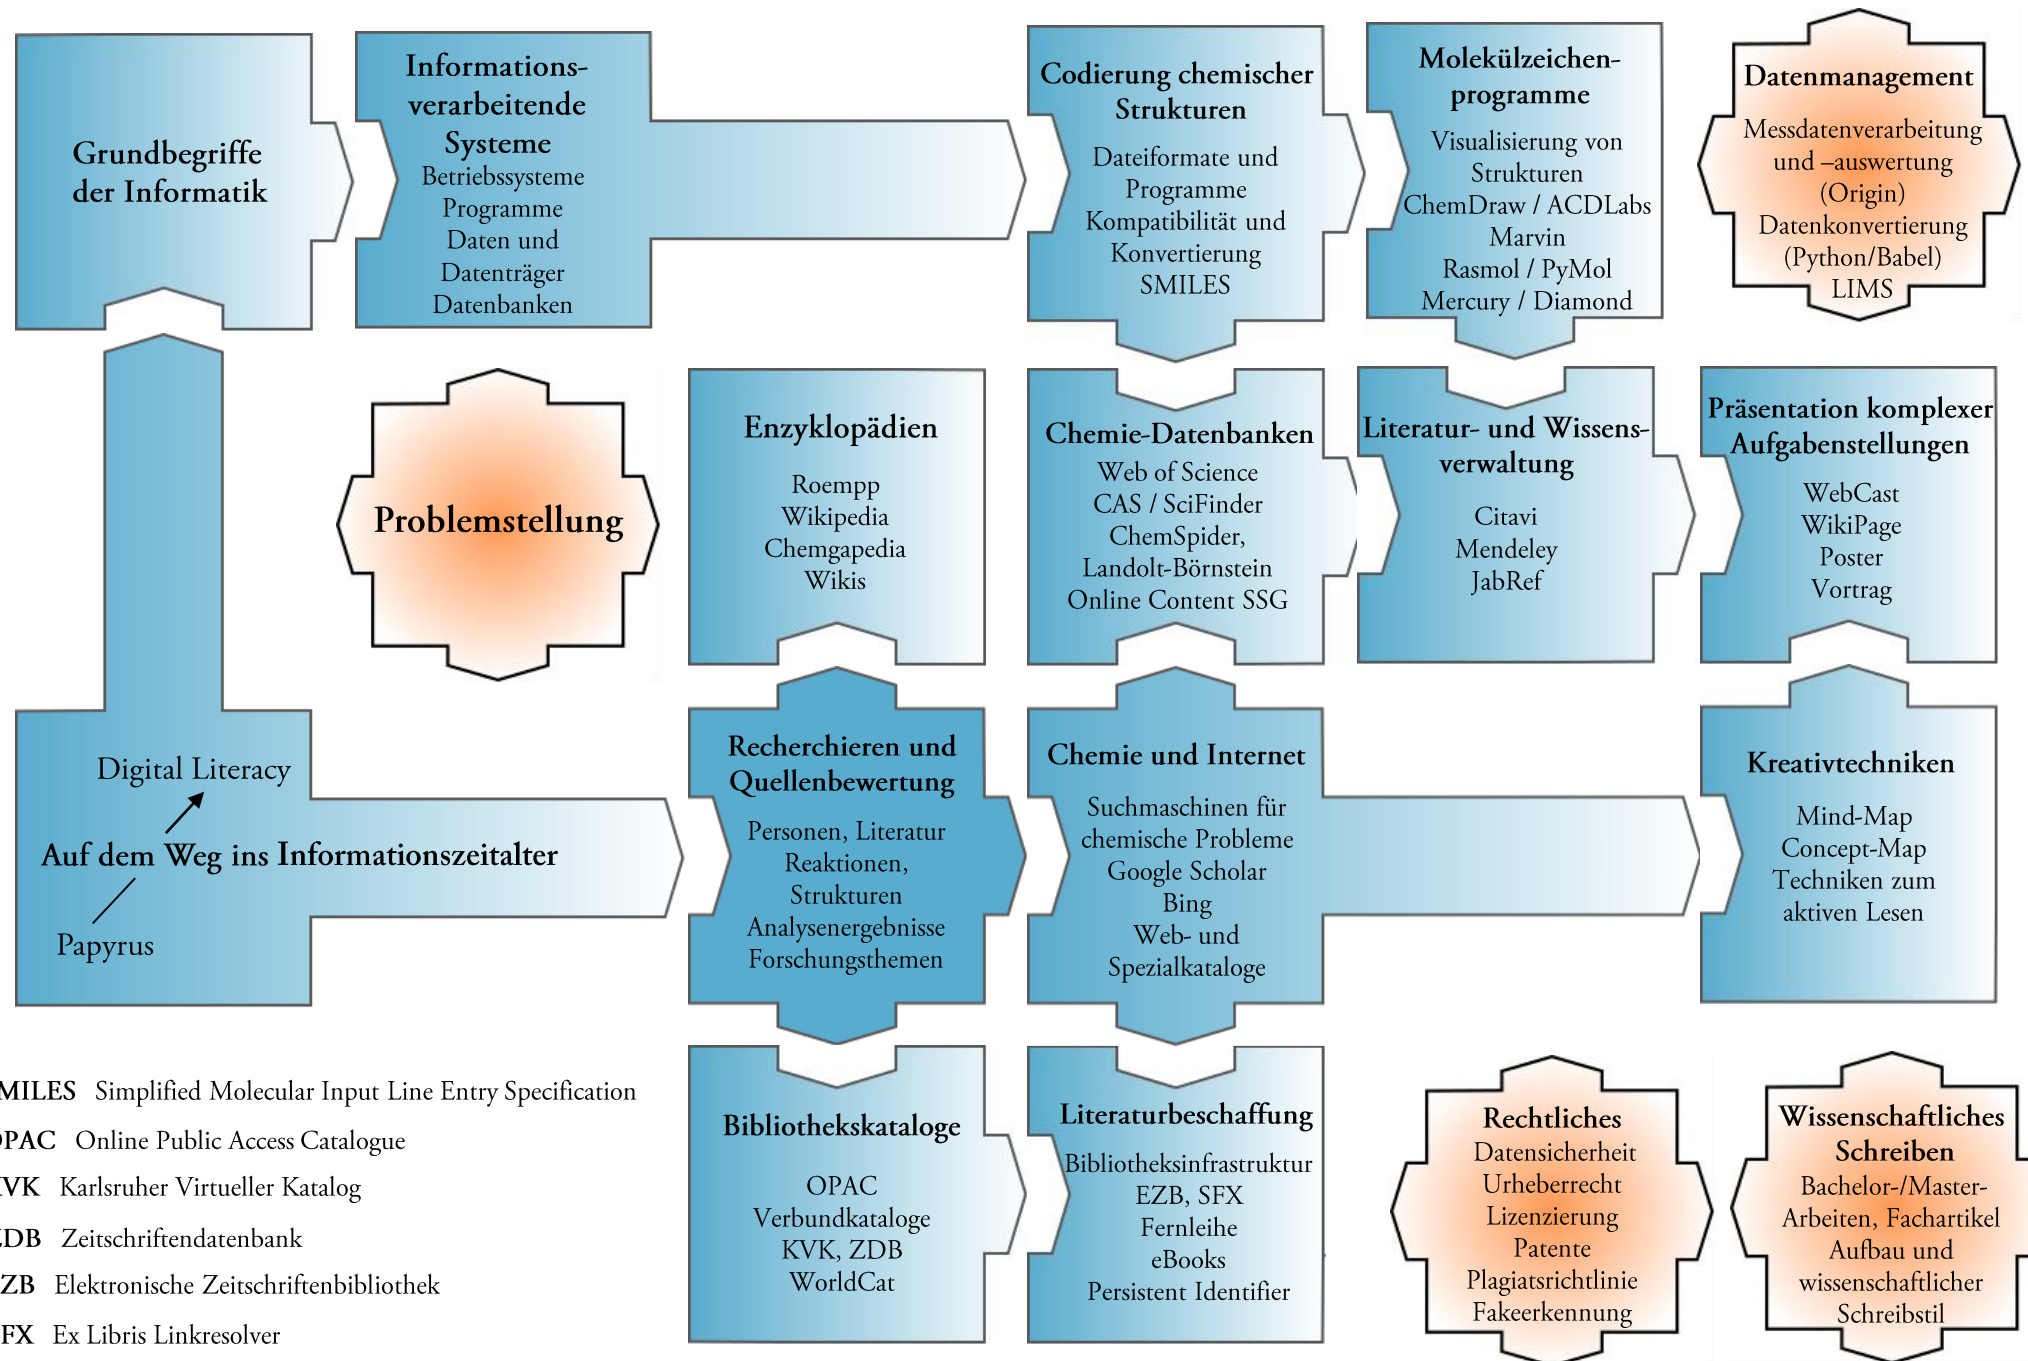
Grundbegriffe der Informatik

Informationsverarbeitende Systeme
Betriebssysteme
Programme
Daten und Datenträger
Datenbanken

Codierung chemischer Strukturen
Dateiformate und Programme
Kompatibilität und Konvertierung
SMILES

Molekülzeichenprogramme
Visualisierung von Strukturen
ChemDraw / ACDLabs
Marvin
Rasmol / PyMol
Mercury / Diamond

Datenmanagement
Messdatenverarbeitung und –auswertung (Origin)
Datenkonvertierung (Python/Babel)
LIMS

Problemstellung

Enzyklopädien
Roempp
Wikipedia
Chemgapedia
Wikis

Chemie-Datenbanken
Web of Science
CAS / SciFinder
ChemSpider,
Landolt-Börnstein
Online Content SSG

Literatur- und Wissensverwaltung
Citavi
Mendeley
JabRef

Präsentation komplexer Aufgabenstellungen
WebCast
WikiPage
Poster
Vortrag

Digital Literacy
Auf dem Weg ins Informationszeitalter
Papyrus

Recherchieren und Quellenbewertung
Personen, Literatur
Reaktionen,
Strukturen
Analysenergebnisse
Forschungsthemen

Chemie und Internet
Suchmaschinen für chemische Probleme
Google Scholar
Bing
Web- und Spezialkataloge

Kreativtechniken
Mind-Map
Concept-Map
Techniken zum aktiven Lesen

MILES Simplified Molecular Input Line Entry Specification
PAC Online Public Access Catalogue
VK Karlsruher Virtueller Katalog
DB Zeitschriftendatenbank
ZB Elektronische Zeitschriftenbibliothek
FX Ex Libris Linkresolver

Bibliothekskataloge
OPAC
Verbundkataloge
KVK, ZDB
WorldCat

Literaturbeschaffung
Bibliotheksinfrastruktur
EZB, SFX
Fernleihe
eBooks
Persistent Identifier

Rechtliches
Datensicherheit
Urheberrecht
Lizenzierung
Patente
Plagiatsrichtlinie
Fakeerkennung

Wissenschaftliches Schreiben
Bachelor-/Master-Arbeiten, Fachartikel
Aufbau und wissenschaftlicher Schreibstil